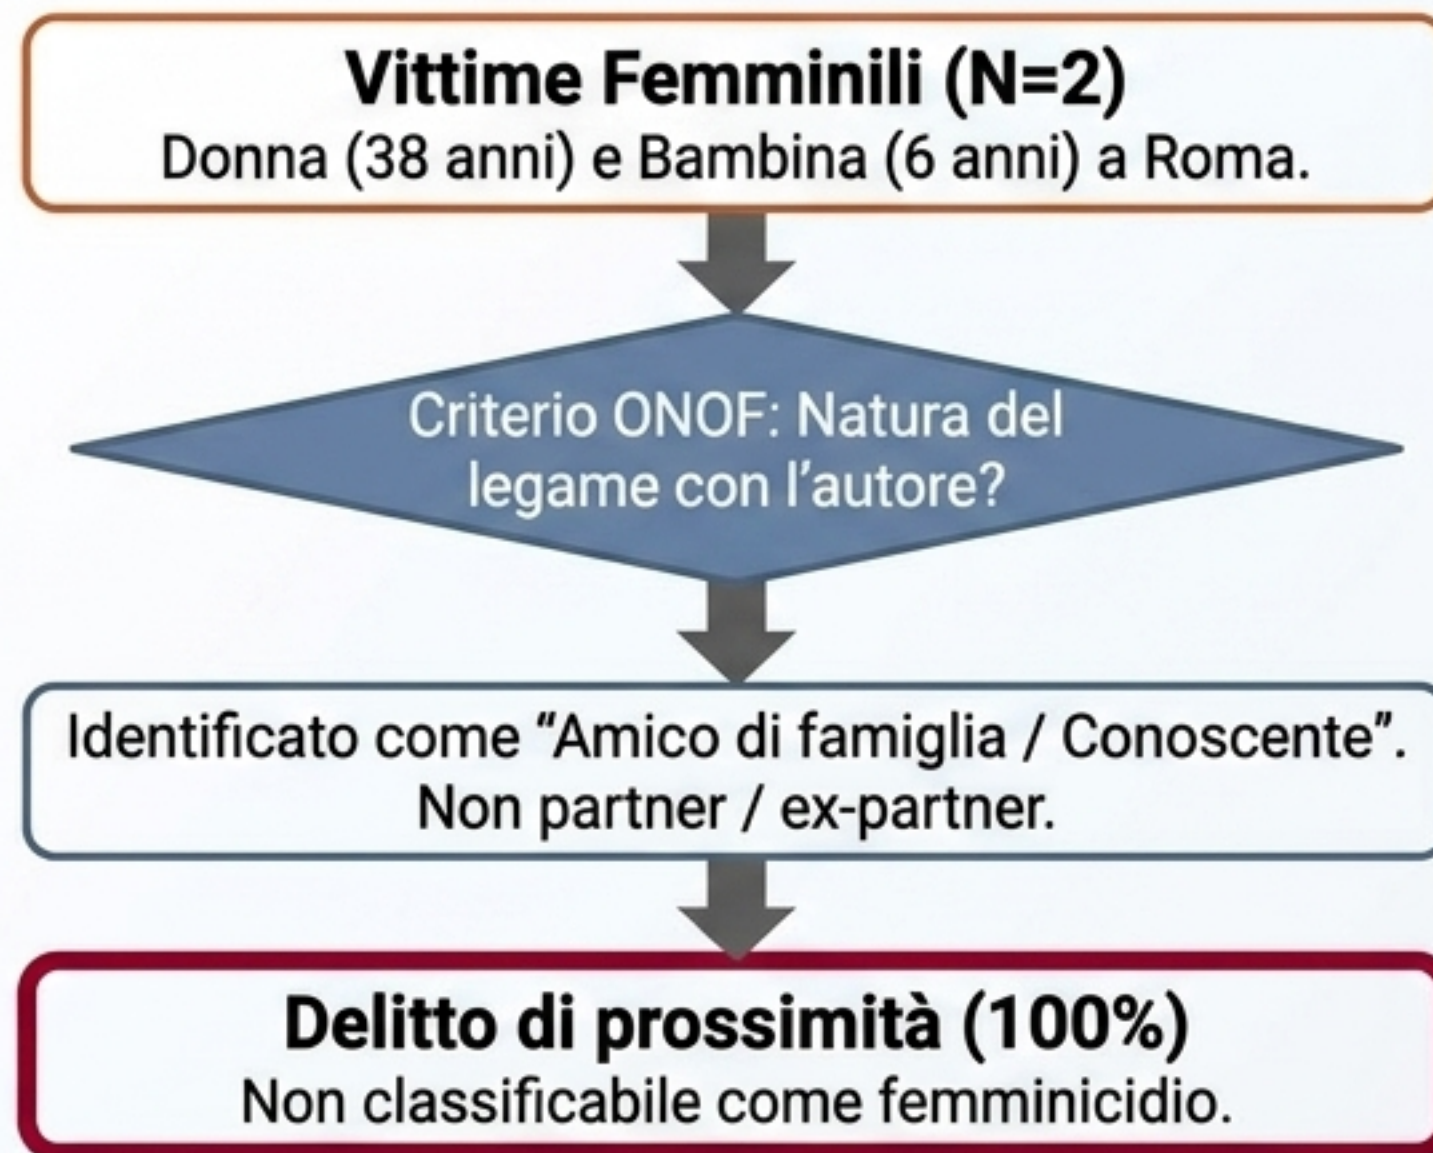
Vittime Femminili (N=2)
Donna (38 anni) e Bambina (6 anni) a Roma.

Criterio ONOF: Natura del legame con l’autore?

Identificato come “Amico di famiglia / Conoscente”.
Non partner / ex-partner.

Delitto di prossimità (100%)
Non classificabile come femminicidio.